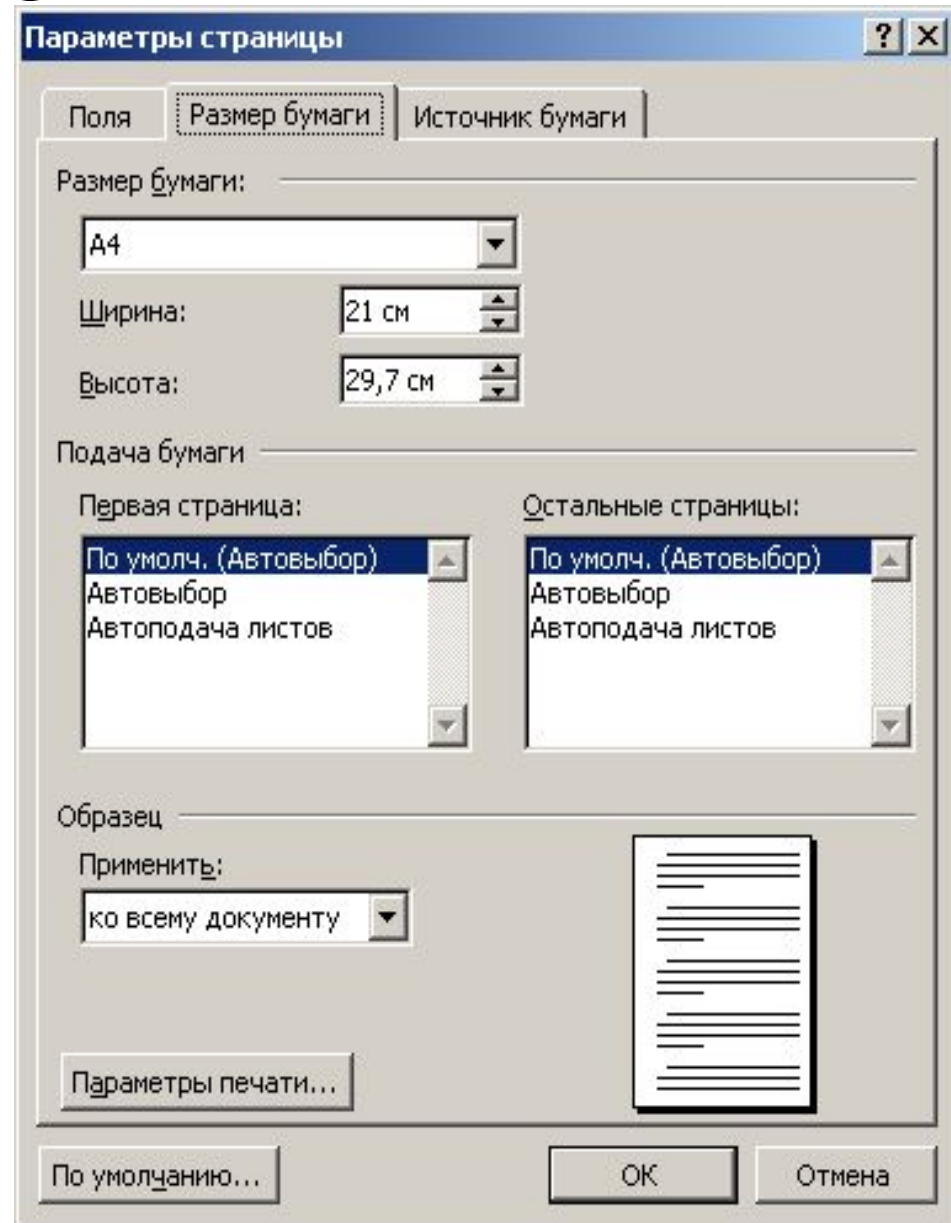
Параметры страницы
? X
Поля
Размер бумаги
Источник бумаги
Размер бумаги:
A4
Ширина:
21 см
Высота:
29,7 см
Подача бумаги
Первая страница:
По умолч. (Автовыбор)
Автовыбор
Автоподача листов
Остальные страницы:
По умолч. (Автовыбор)
Автовыбор
Автоподача листов
Образец
Применить:
ко всему документу
Параметры печати...
По умолчанию...
OK
Отмена